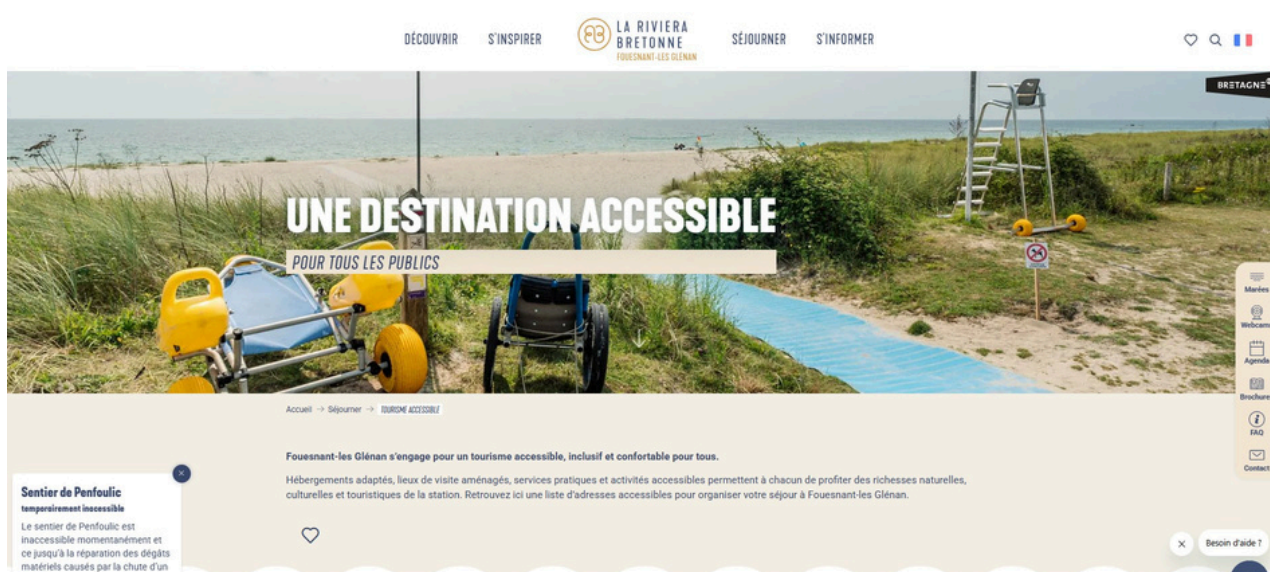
DÉCOUVRIR S'INSPIRER LA RIVIERA BRETONNE FOUESNANT-LES GLÉNAN SÉJOURNER S'INFORMER

BRETAGNE

UNE DESTINATION ACCESSIBLE

POUR TOUS LES PUBLICS

Marées
Webcam
Agenda
Brochure
FAQ
Contact

Accueil → Séjourner → TOURISME ACCESSIBLE

Fouesnant-les Glénan s'engage pour un tourisme accessible, inclusif et confortable pour tous.

Hébergements adaptés, lieux de visite aménagés, services pratiques et activités accessibles permettent à chacun de profiter des richesses naturelles, culturelles et touristiques de la station. Retrouvez ici une liste d'adresses accessibles pour organiser votre séjour à Fouesnant-les Glénan.

Sentier de Penfoulic
temporairement inaccessible
Le sentier de Penfoulic est inaccessible momentanément et ce jusqu'à la réparation des dégâts matériels causés par la chute d'un

Besoin d'aide ?